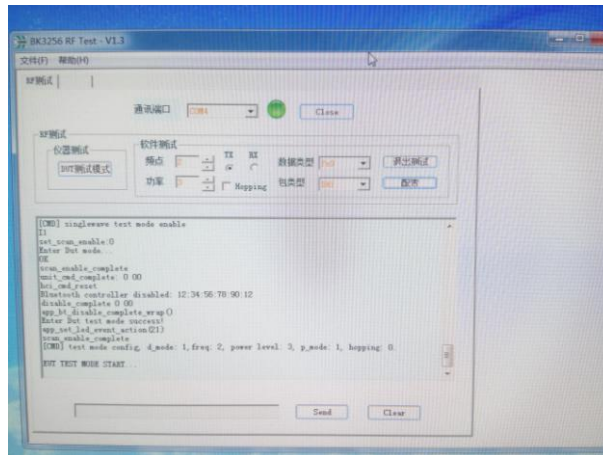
BK3256 RF Test - V1.3

文件(F) 帮助(H)

RF测试

通讯端口 COM4 Close

RF测试

仪器测试

DUT测试模式

软件测试

频点 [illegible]

TX RX

功率 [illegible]

Hopping

数据类型 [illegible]

包类型 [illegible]

退出测试

配置

[CMD] singlewave test mode enable
11
set_scan_enable:0
Enter Dut mode...
OK
scan_enable_complete
unit_cmd_complete: 0 00
hci_cmd_reset
Bluetooth controller disabled: 12:34:56:78:90:12
disable_complete 0 00
app_bt_disable_complete_wrap()
Enter Dut test mode success!
app_set_led_event_action(21)
scan_enable_complete
[CMD] test mode config, d_mode: 1,freq: 2, power level: 3, p_mode: 1, hopping: 0.

DUT TEST MODE START...

Send Clear